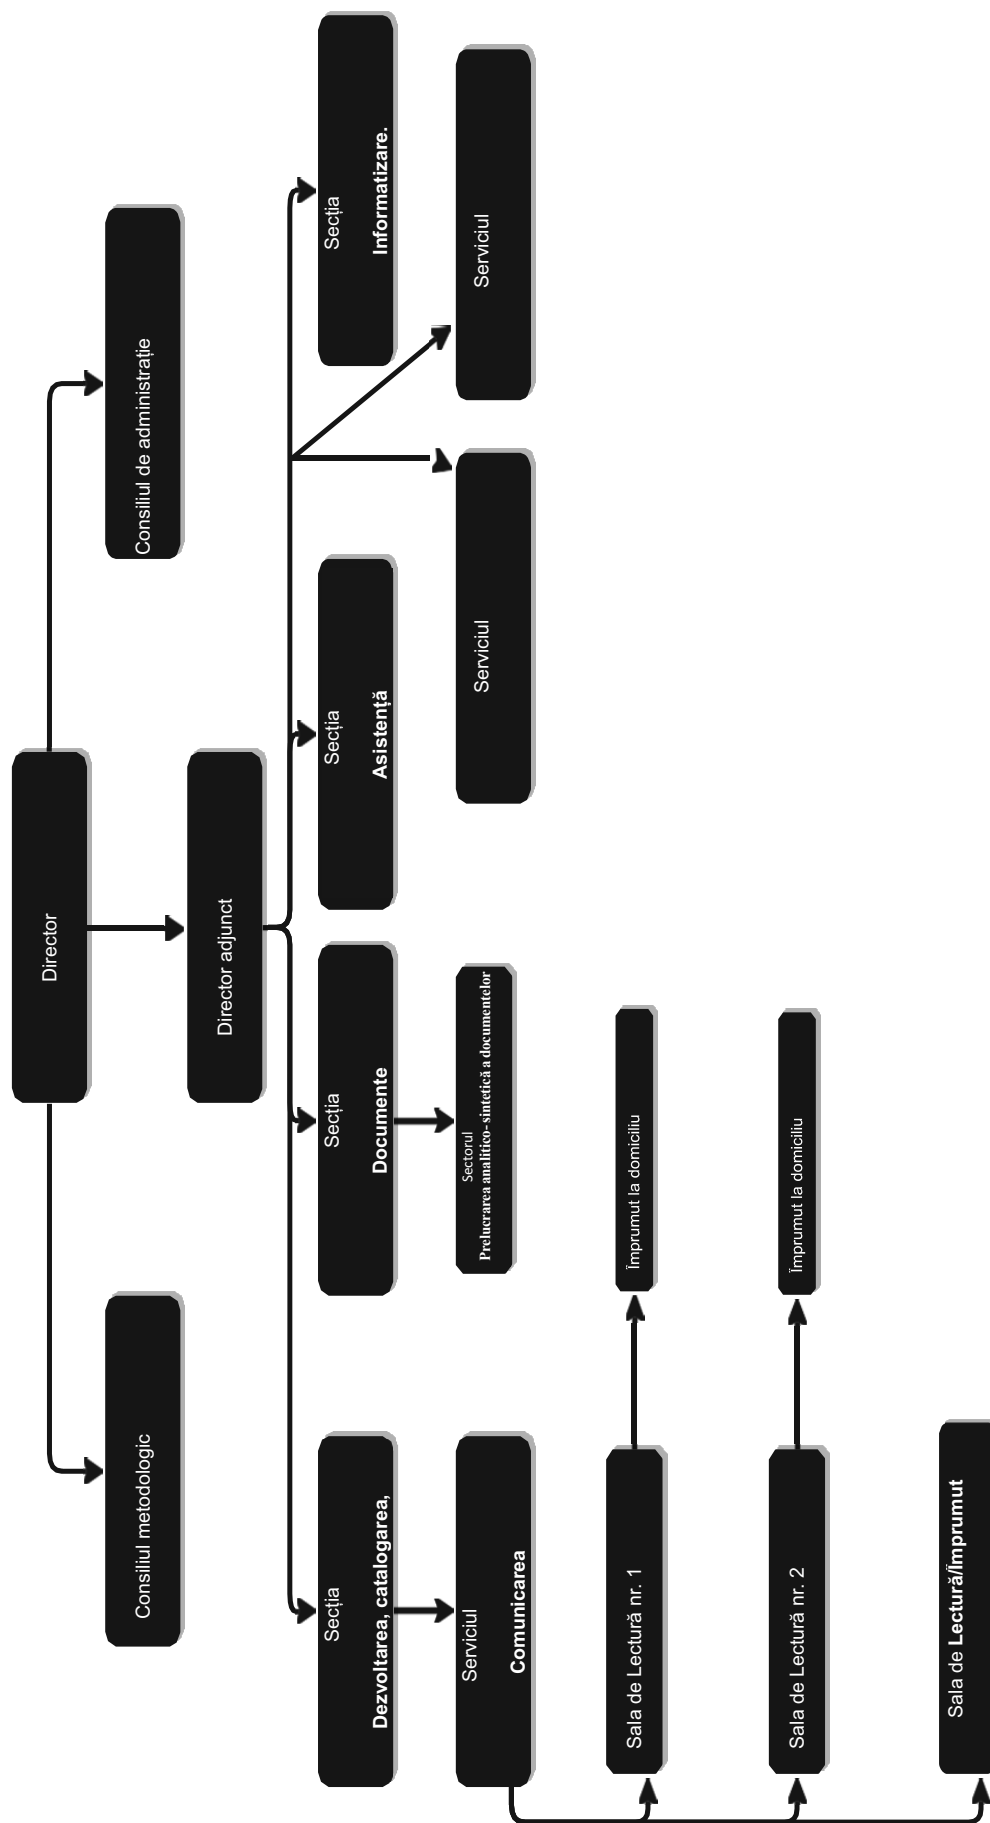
Director

Consiliul metodologic

Consiliul de administrație

Director adjunct

Secția
Dezvoltarea, catalogarea,

Secția
Documente

Secția
Asistență

Secția
Informatizare.

Serviciul

Serviciul

Serviciul
Comunicarea

Sectorul
Prelucrarea analitico-sintetică a documentelor

Sala de Lectură nr. 1

Împrumut la domiciliu

Sala de Lectură nr. 2

Împrumut la domiciliu

Sala de Lectură/Împrumut